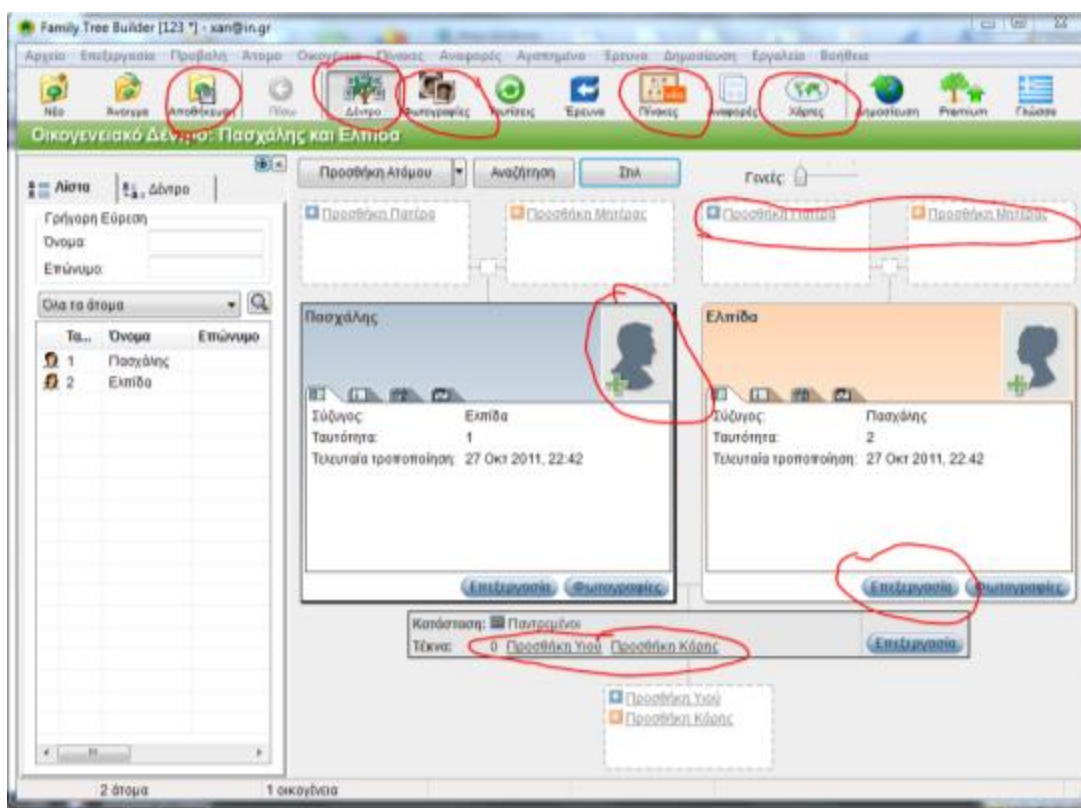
Family Tree Builder [123 *] - xan@in.gr

Αρχείο Επεξεργασία Προβολή Άτομο Οικογένεια Πίνακες Αναφορές Αγαπημένα Έρευνα Δημοσίευση Εργαλεία Βοήθεια

Νέο Άνοιγμα Αποθήκευση Πίσω Δέντρο Φωτογραφίες Ιστορίες Έρευνα Πίνακες Αναφορές Χάρτες Δημοσίευση Premium Γλώσσα

Οικογενειακό Δέντρο: Πασχάλης και Ελπίδα

Λίστα Δέντρο

Γρήγορη Εύρεση
Όνομα:
Επώνυμο:

Όλα τα άτομα

| Τα... | Όνομα | Επώνυμο |
|---|---|---|
| 1 | Πασχάλης | |
| 2 | Ελπίδα | |

Προσθήκη Ατόμου Αναζήτηση Στιλ Γενιές:

Προσθήκη Πατέρα Προσθήκη Μητέρας Προσθήκη Πατέρα Προσθήκη Μητέρας

Πασχάλης
Σύζυγος: Ελπίδα
Ταυτότητα: 1
Τελευταία τροποποίηση: 27 Οκτ 2011, 22:42
Επεξεργασία Φωτογραφίες

Ελπίδα
Σύζυγος: Πασχάλης
Ταυτότητα: 2
Τελευταία τροποποίηση: 27 Οκτ 2011, 22:42
Επεξεργασία Φωτογραφίες

Κατάσταση: Παντρεμένοι
Τέκνα: 0 Προσθήκη Υιού Προσθήκη Κόρης
Επεξεργασία

Προσθήκη Υιού
Προσθήκη Κόρης

2 άτομα 1 οικογένεια